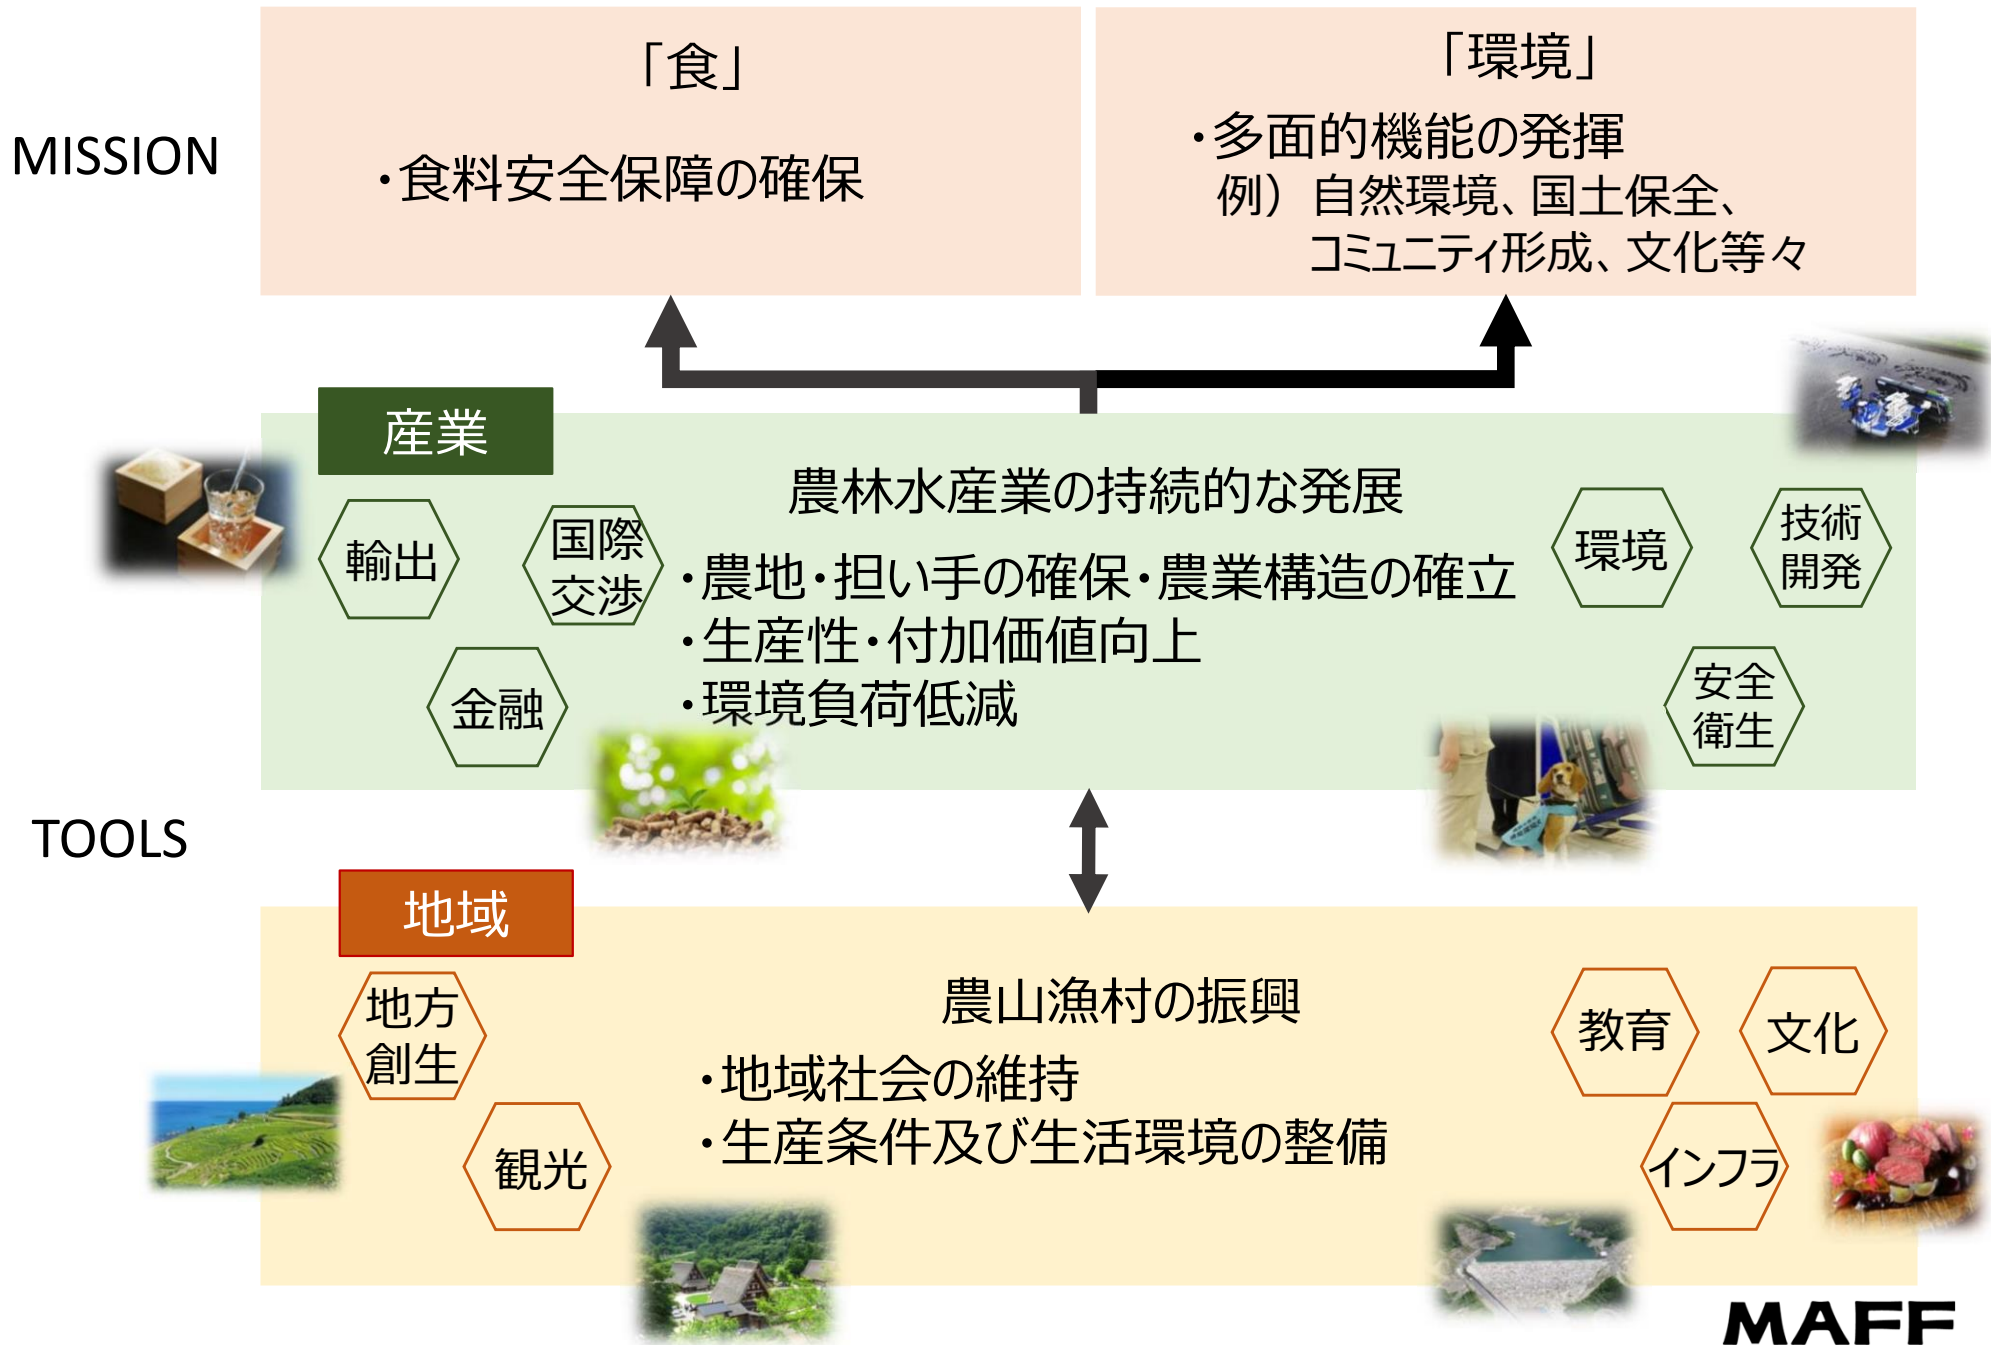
MISSION

「食」

・食料安全保障の確保

「環境」

・多面的機能の発揮
例）自然環境、国土保全、
コミュニティ形成、文化等々

産業

農林水産業の持続的な発展

輸出

国際交渉

金融

・農地・担い手の確保・農業構造の確立
・生産性・付加価値向上
・環境負荷低減

環境

技術開発

安全衛生

TOOLS

地域

農山漁村の振興

地方創生

観光

・地域社会の維持
・生産条件及び生活環境の整備

教育

文化

インフラ

MAFF